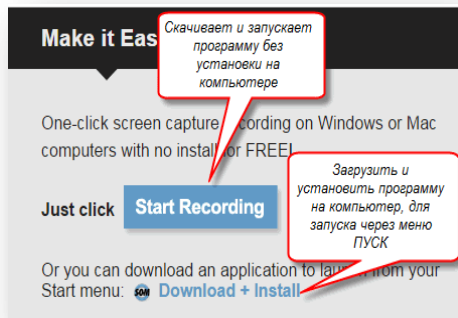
Make it Eas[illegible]

Скачивает и запускает программу без установки на компьютере

One-click screen capture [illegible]cording on Windows or Mac computers with no install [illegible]or FREE!

Загрузить и установить программу на компьютер, для запуска через меню ПУСК

Just click Start Recording

Or you can download an application to lau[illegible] from your Start menu: Download + Install